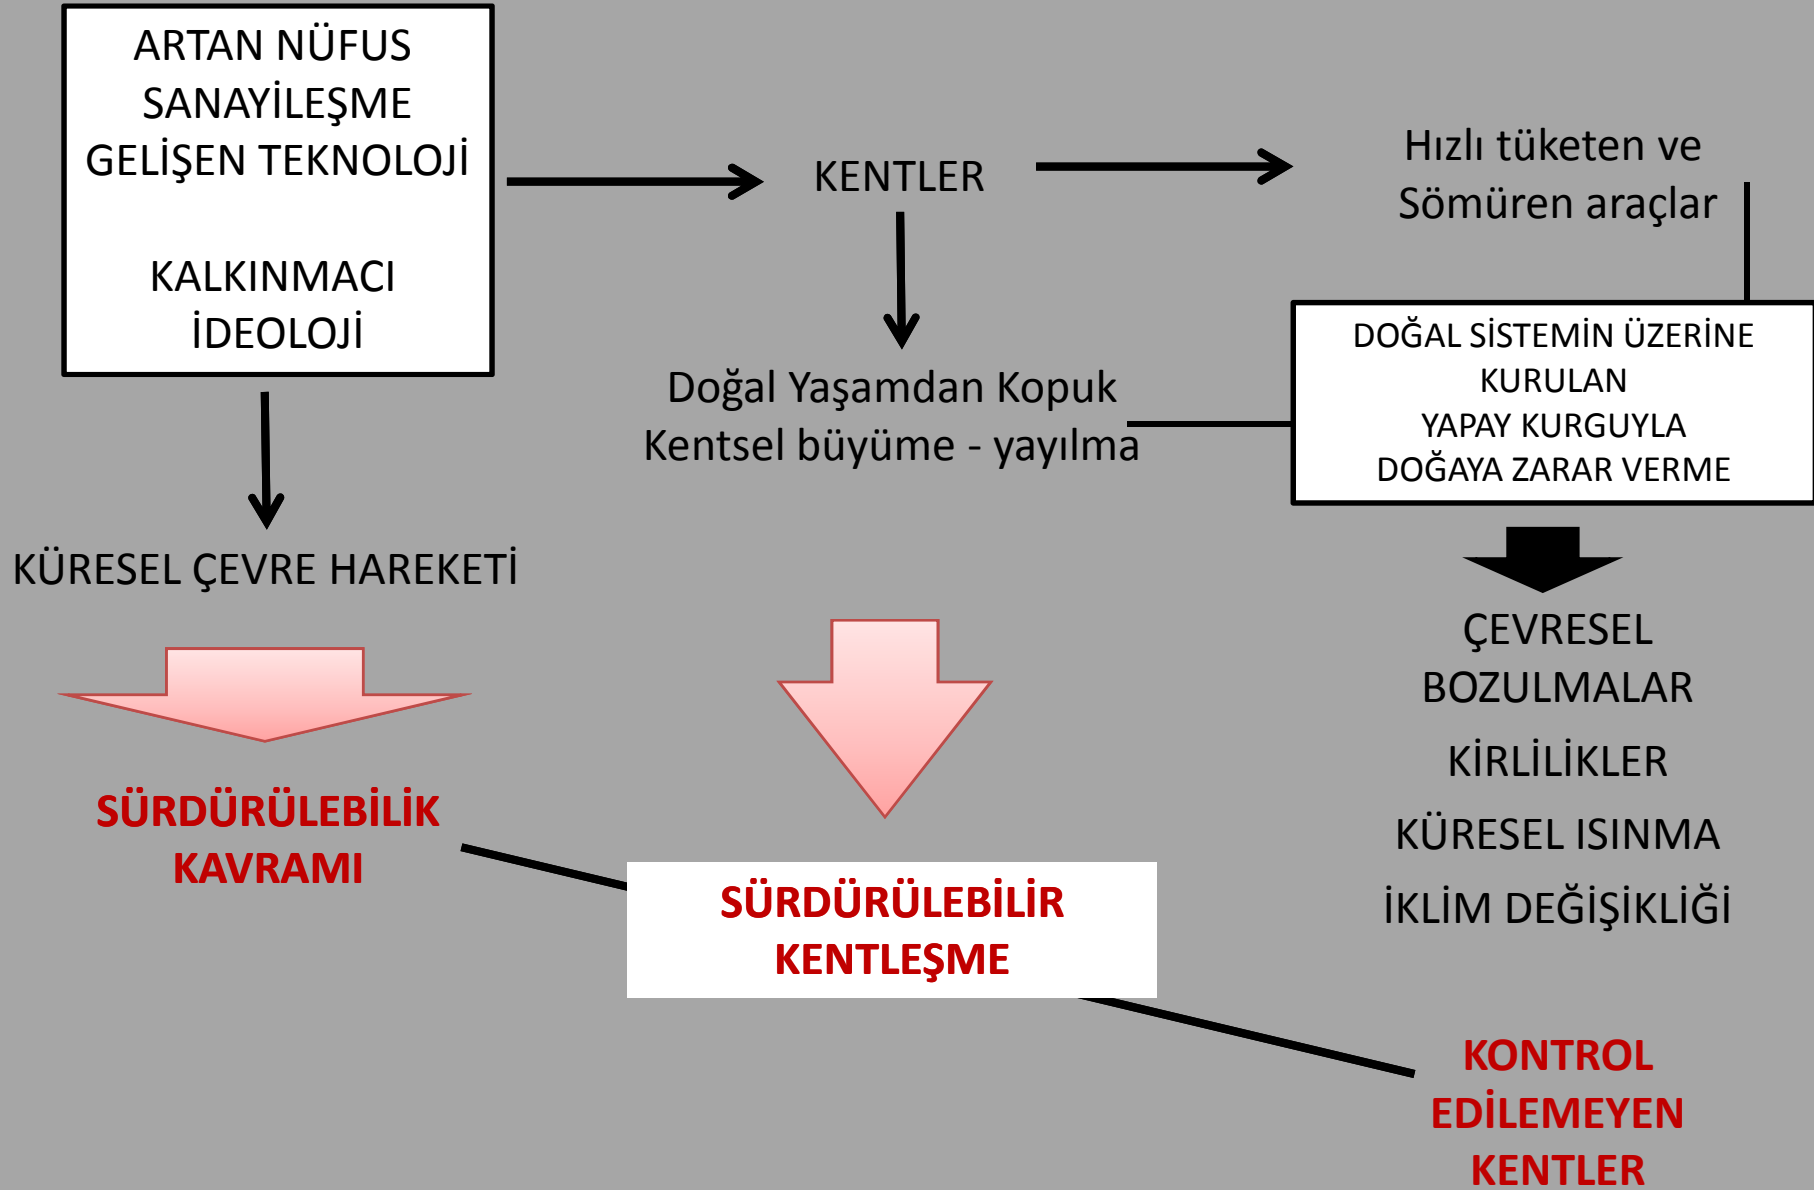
ARTAN NÜFUS
SANAYİLEŞME
GELİŞEN TEKNOLOJİ

KALKINMACI
İDEOLOJİ

KENTLER

Hızlı tüketen ve
Sömüren araçlar

Doğal Yaşamdan Kopuk
Kentsel büyüme - yayılma

DOĞAL SİSTEMİN ÜZERİNE
KURULAN
YAPAY KURGUYLA
DOĞAYA ZARAR VERME

KÜRESEL ÇEVRE HAREKETİ

ÇEVRESEL
BOZULMALAR

KİRLİLİKLER

KÜRESEL ISINMA

İKLİM DEĞİŞİKLİĞİ

SÜRDÜRÜLEBİLİK
KAVRAMI

SÜRDÜRÜLEBİLİR
KENTLEŞME

KONTROL
EDİLEMEYEN
KENTLER